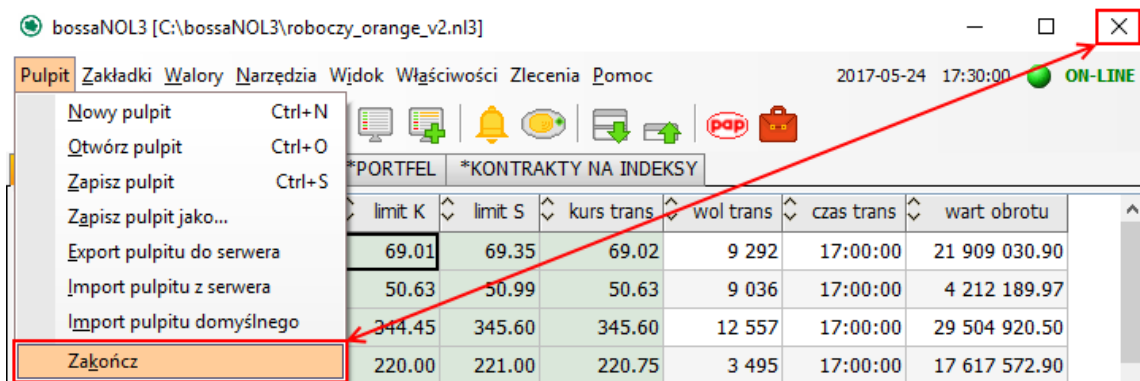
bossaNOL3 [C:\bossaNOL3\roboczy_orange_v2.nl3]

Pulpit Zakładki Walory Narzędzia Widok Właściwości Zlecenia Pomoc 2017-05-24 17:30:00 ON-LINE

Nowy pulpit Ctrl+N
Otwórz pulpit Ctrl+O
Zapisz pulpit Ctrl+S
Zapisz pulpit jako...
Export pulpitu do serwera
Import pulpitu z serwera
Import pulpitu domyślnego
Zakończ

pap

*PORTFEL *KONTRAKTY NA INDEKSY

| limit K | limit S | kurs trans | wol trans | czas trans | wart obrotu |
|---|---|---|---|---|---|
| 69.01 | 69.35 | 69.02 | 9 292 | 17:00:00 | 21 909 030.90 |
| 50.63 | 50.99 | 50.63 | 9 036 | 17:00:00 | 4 212 189.97 |
| 344.45 | 345.60 | 345.60 | 12 557 | 17:00:00 | 29 504 920.50 |
| 220.00 | 221.00 | 220.75 | 3 495 | 17:00:00 | 17 617 572.90 |